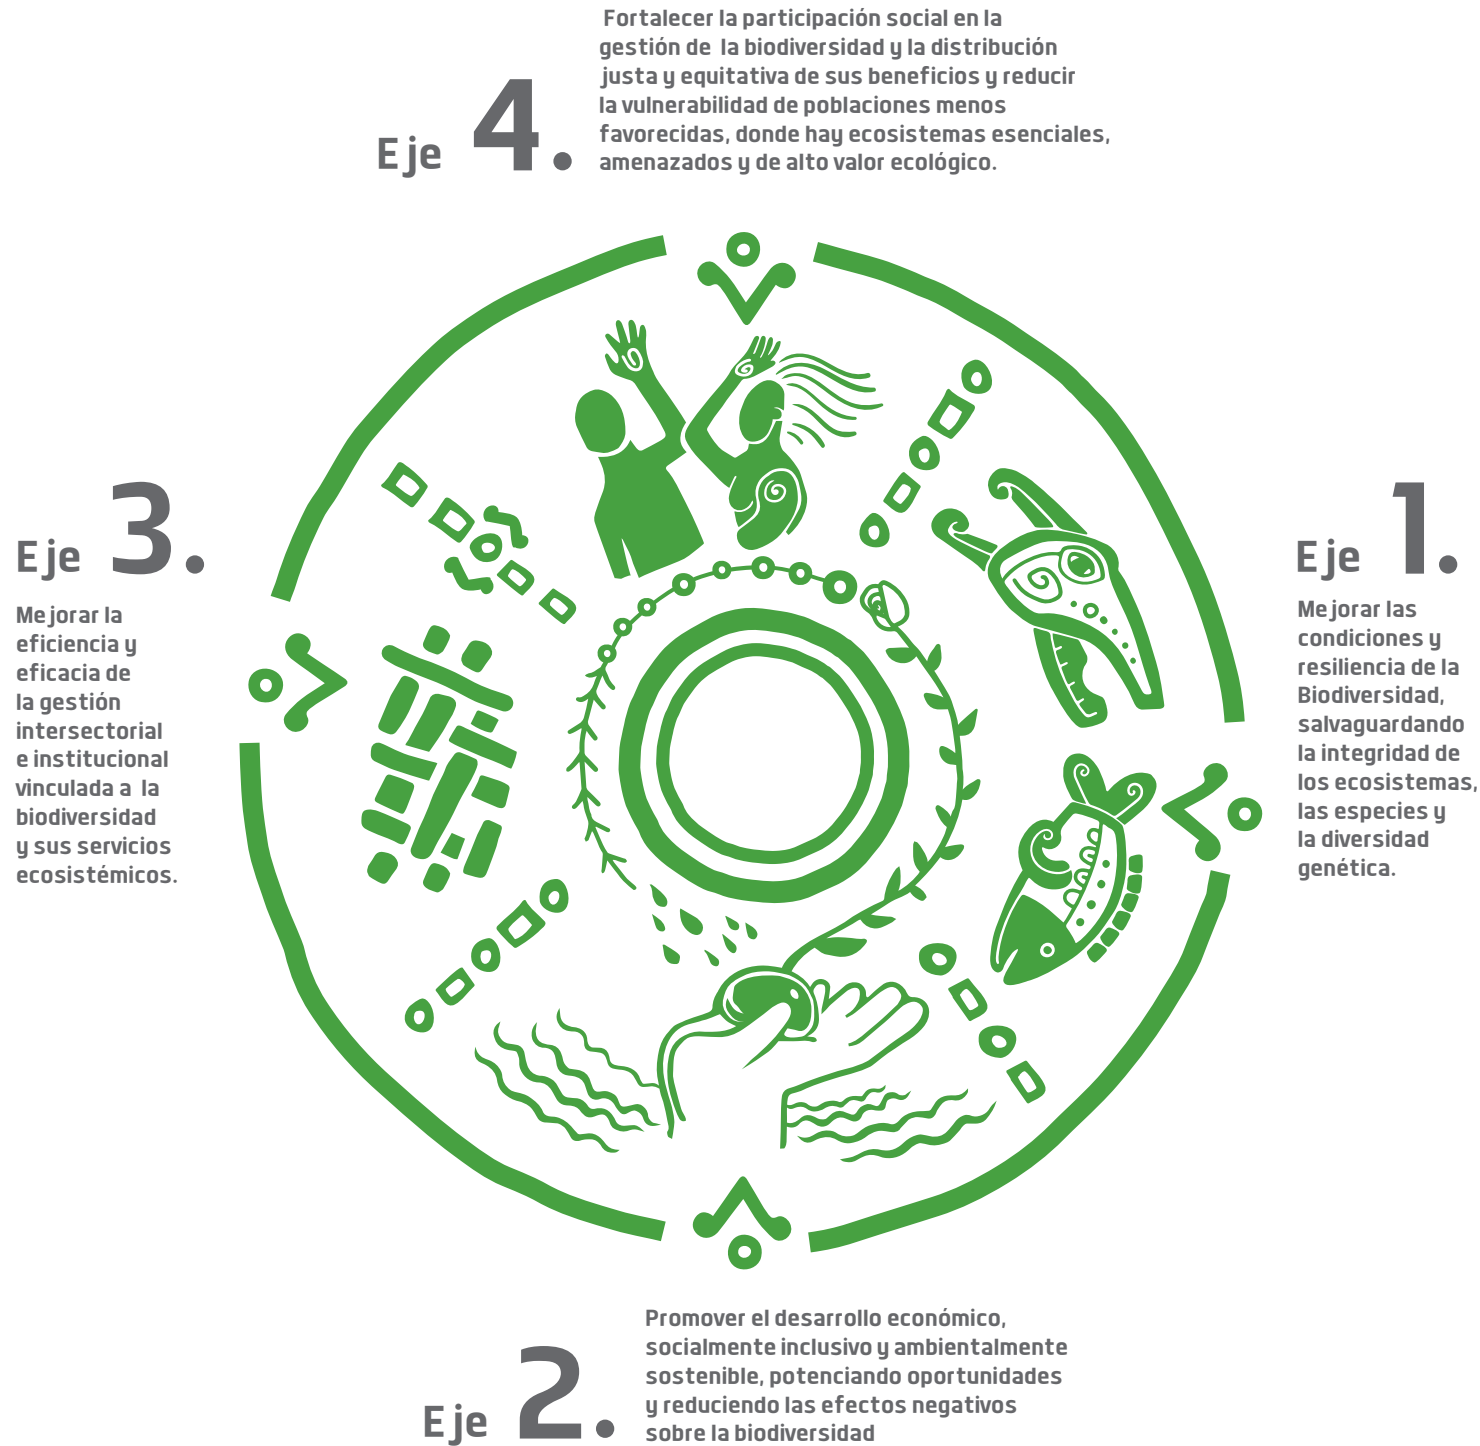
Eje 4.

Fortalecer la participación social en la gestión de la biodiversidad y la distribución justa y equitativa de sus beneficios y reducir la vulnerabilidad de poblaciones menos favorecidas, donde hay ecosistemas esenciales, amenazados y de alto valor ecológico.

Eje 3.

Mejorar la eficiencia y eficacia de la gestión intersectorial e institucional vinculada a la biodiversidad y sus servicios ecosistémicos.

Eje 1.

Mejorar las condiciones y resiliencia de la Biodiversidad, salvaguardando la integridad de los ecosistemas, las especies y la diversidad genética.

Eje 2.

Promover el desarrollo económico, socialmente inclusivo y ambientalmente sostenible, potenciando oportunidades y reduciendo las efectos negativos sobre la biodiversidad